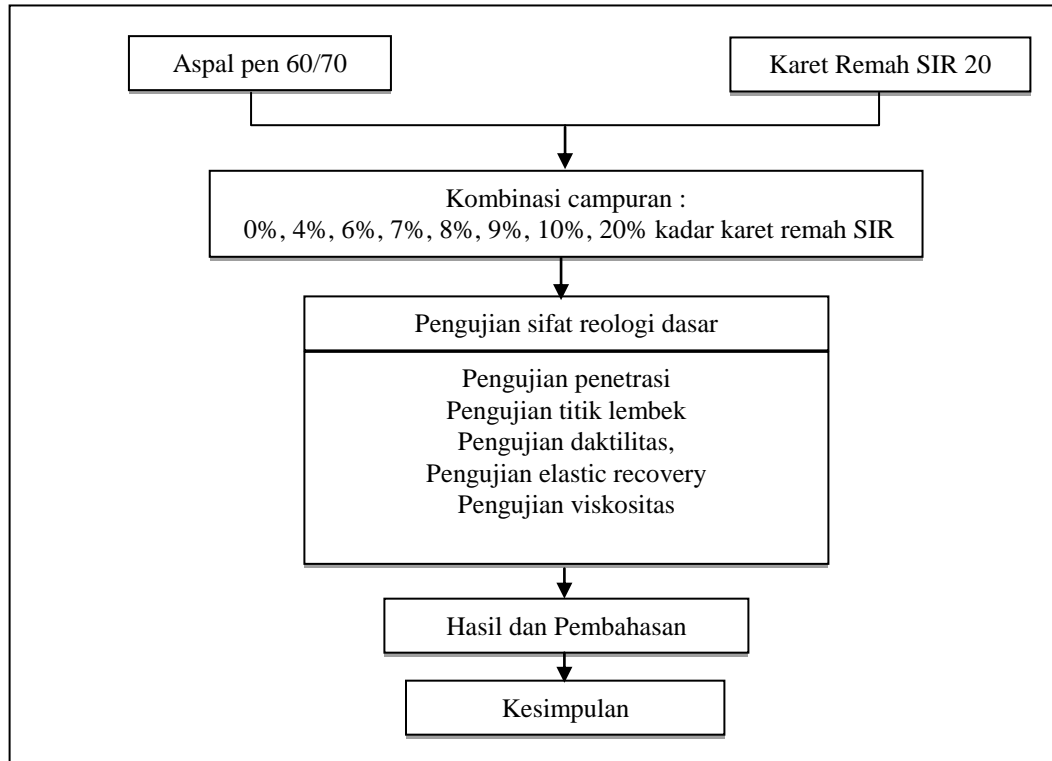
Aspal pen 60/70

Karet Remah SIR 20

Kombinasi campuran :
0%, 4%, 6%, 7%, 8%, 9%, 10%, 20% kadar karet remah SIR

Pengujian sifat reologi dasar

Pengujian penetrasi
Pengujian titik lembek
Pengujian daktilitas,
Pengujian elastic recovery
Pengujian viskositas

Hasil dan Pembahasan

Kesimpulan